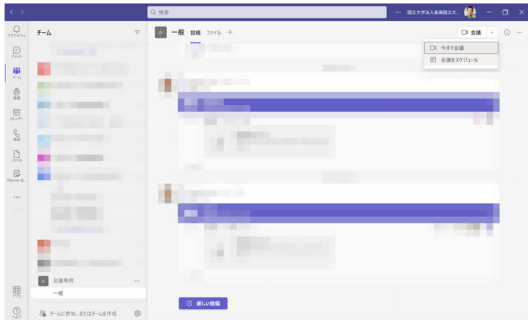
検索

国立大学法人東海国立大...

アクティビティ

チャット

チーム

課題

カレンダー

通話

ファイル

Planner & ...

...

アプリ

ヘルプ

チーム

一般 投稿 ファイル +

会議

今すぐ会議

会議をスケジュール

会議専用

一般

新しい投稿

チームに参加、またはチームを作成